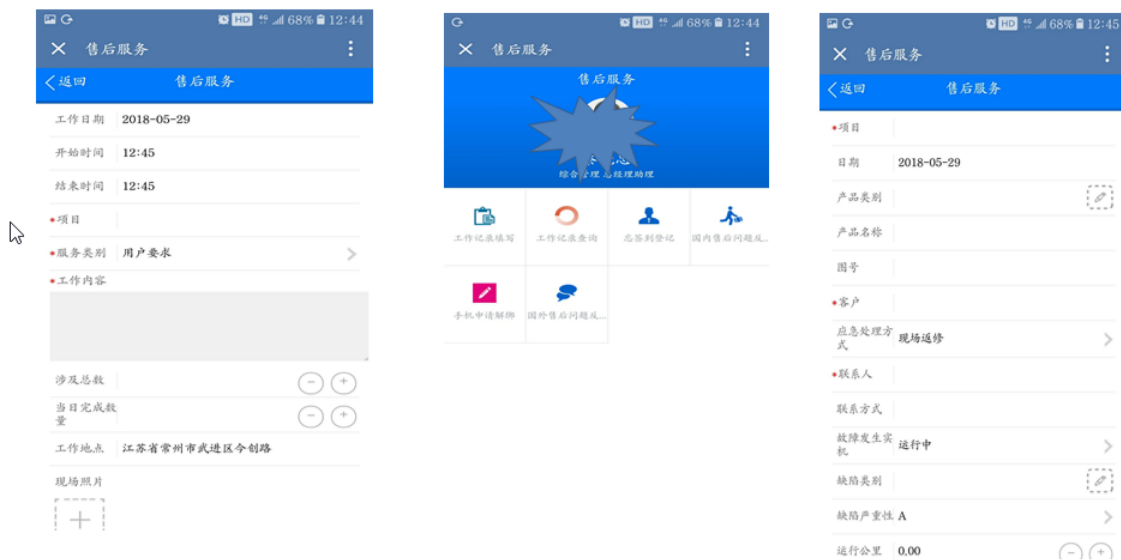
HD 4G 68% 12:44
售后服务
返回
售后服务
工作日期 2018-05-29
开始时间 12:45
结束时间 12:45
•项目
•服务类别 用户要求
•工作内容
涉及总数
当日完成数量
工作地点 江苏省常州市武进区今创路
现场照片

HD 4G 68% 12:44
售后服务
售后服务
综合管理 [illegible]经理助理
工作记录填写
工作记录查询
忘签到登记
国内售后问题反...
手机申请解绑
国外售后问题反...

HD 4G 68% 12:45
售后服务
返回
售后服务
•项目
日期 2018-05-29
产品类别
产品名称
图号
•客户
应急处理方式 现场返修
•联系人
联系方式
故障发生实机 运行中
缺陷类别
缺陷严重性 A
运行公里 0.00